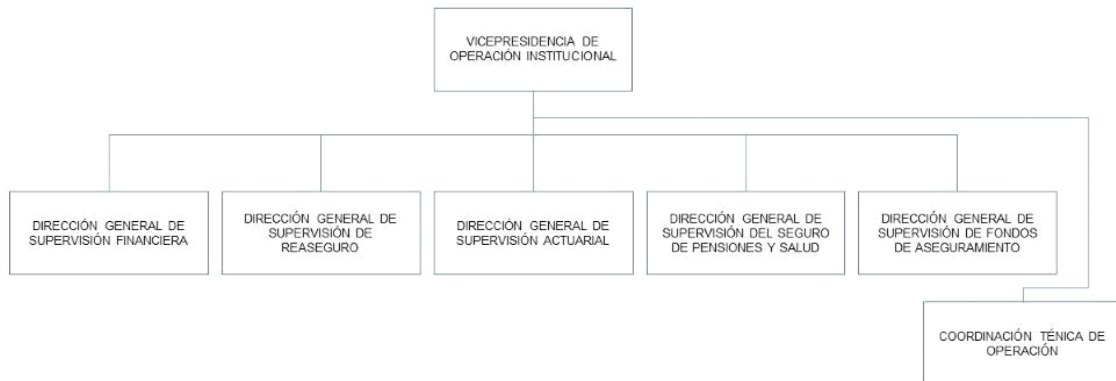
VICEPRESIDENCIA DE OPERACIÓN INSTITUCIONAL

DIRECCIÓN GENERAL DE SUPERVISIÓN FINANCIERA

DIRECCIÓN GENERAL DE SUPERVISIÓN DE REASEGURO

DIRECCIÓN GENERAL DE SUPERVISIÓN ACTUARIAL

DIRECCIÓN GENERAL DE SUPERVISIÓN DEL SEGURO DE PENSIONES Y SALUD

DIRECCIÓN GENERAL DE SUPERVISIÓN DE FONDOS DE ASEGURAMIENTO

COORDINACIÓN TÉNICA DE OPERACIÓN